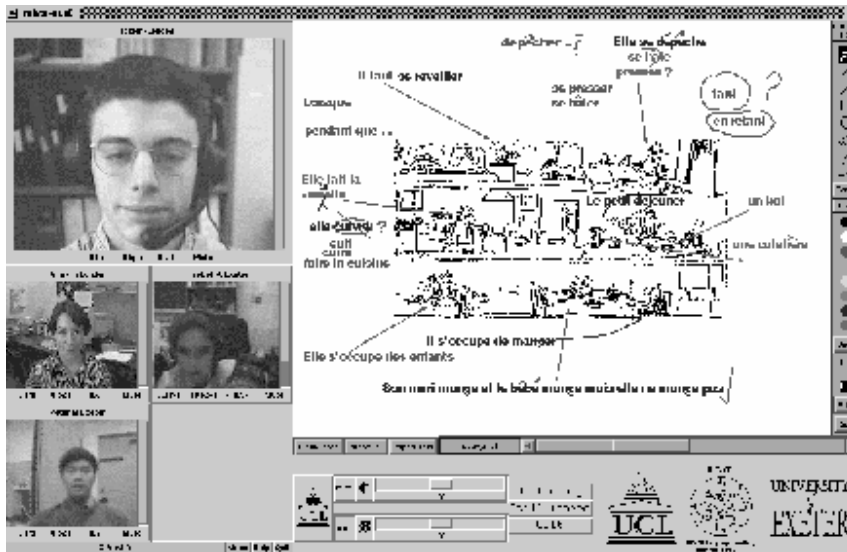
dépêcher - ?
Elle se dépêche
se hâte
pressée ?
Il faut se réveiller
se presser
se hâter
tard
en retard
Lorsque
pendant que ...
Elle fait la cuisine
elle cuit
cuire
faire la cuisine
Le petit déjeuner
un bol
une cafetière
Il s'occupe de manger
Elle s'occupe des enfants
Son mari mange et le bébé mange aussi/ne mange pas
UCL
UNIVERSITY
EXETER
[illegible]